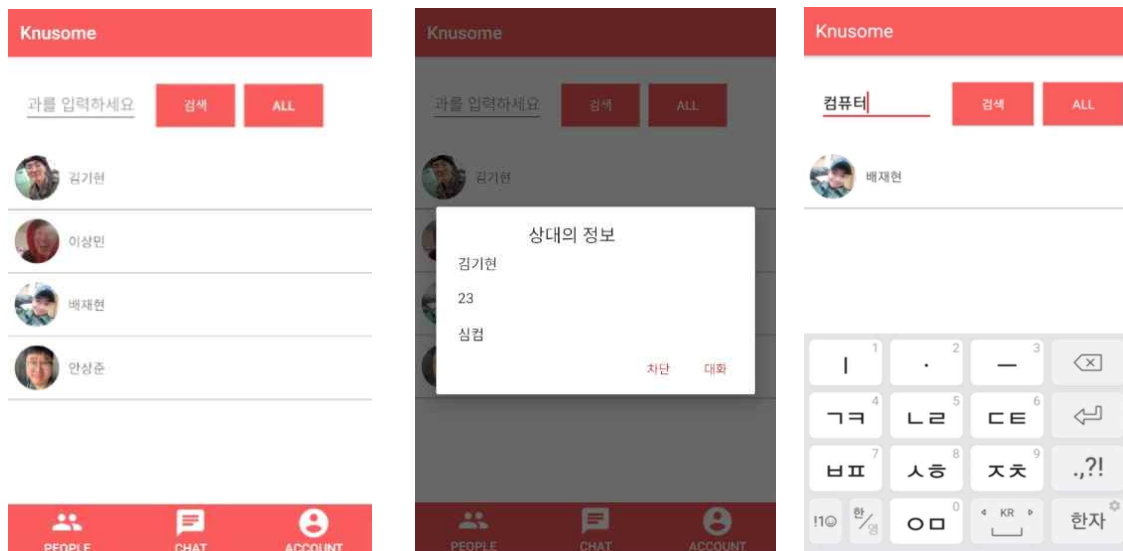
Knusome

과를 입력하세요 검색 ALL

김기현

이상민

배재현

안상준

PEOPLE CHAT ACCOUNT

Knusome

과를 입력하세요 검색 ALL

김기현

상대의 정보

김기현

23

심컴

차단 대화

PEOPLE CHAT ACCOUNT

Knusome

컴퓨터 검색 ALL

배재현

| 1 · 2 ㅡ 3

ㄱㅋ 4 ㄴㄹ 5 ㄷㅌ 6

ㅂㅍ 7 ㅅㅎ 8 ㅈㅊ 9 .,?!

!1☺ 한/영 ㅇㅁ 0 KR 한자